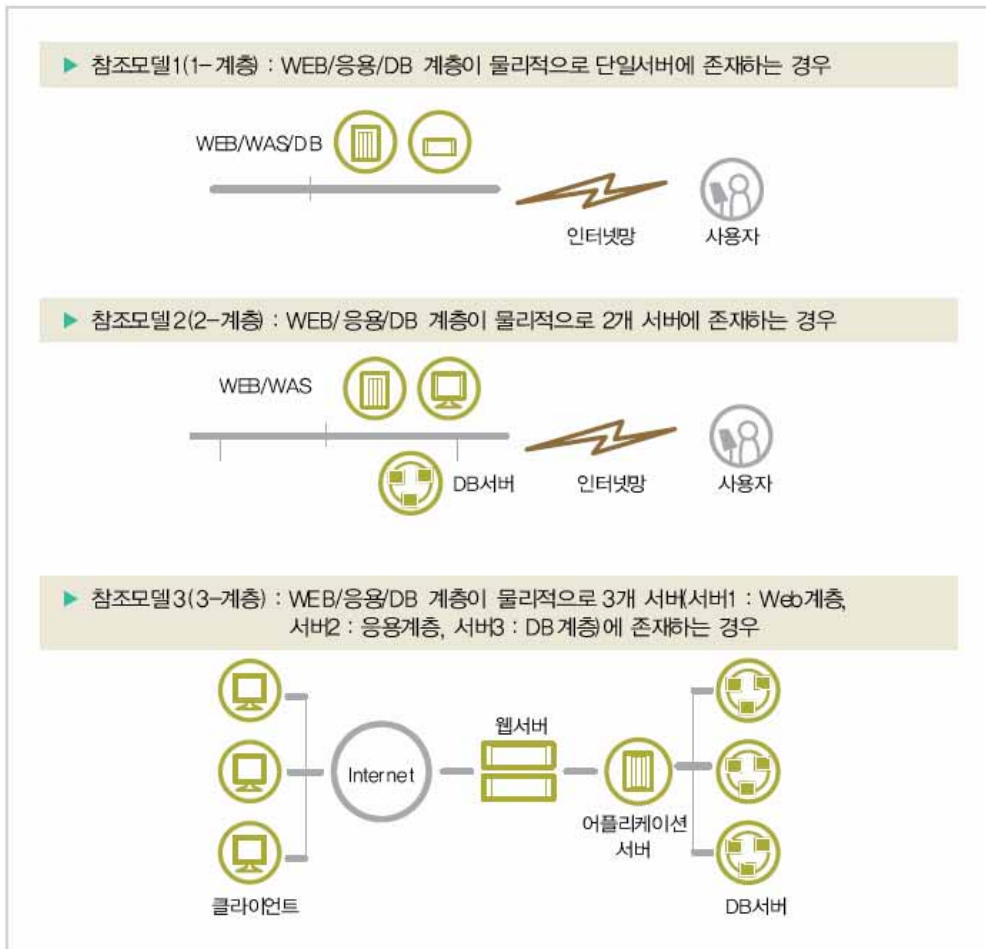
▶ 참조모델1(1-계층) : WEB/응용/DB 계층이 물리적으로 단일서버에 존재하는 경우

WEB/WAS/DB

인터넷망

사용자

▶ 참조모델2(2-계층) : WEB/응용/DB 계층이 물리적으로 2개 서버에 존재하는 경우

WEB/WAS

DB서버

인터넷망

사용자

▶ 참조모델3(3-계층) : WEB/응용/DB 계층이 물리적으로 3개 서버(서버1 : Web계층, 서버2 : 응용계층, 서버3 : DB계층)에 존재하는 경우

Internet

웹서버

어플리케이션 서버

클라이언트

DB서버